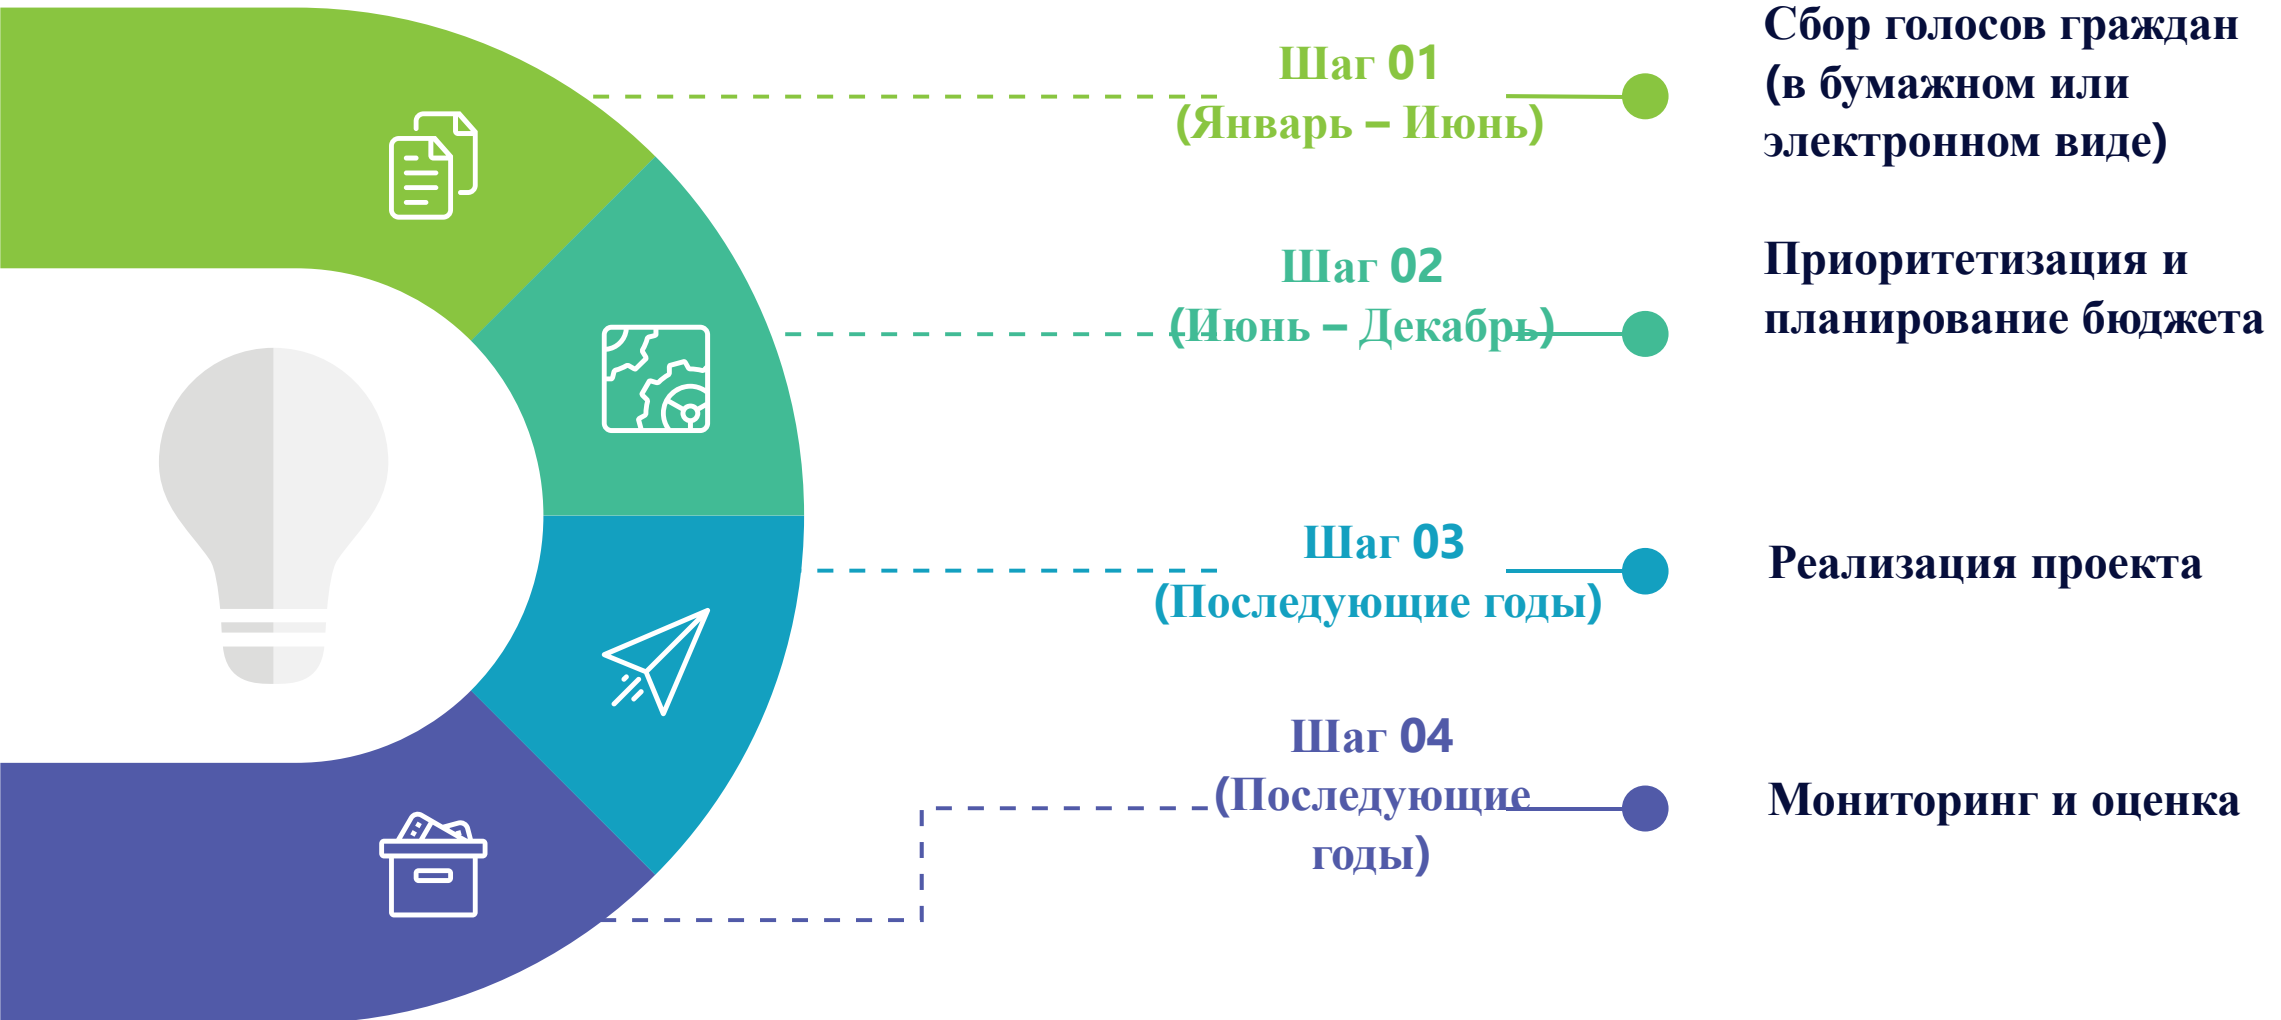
Шаг 01
(Январь – Июнь)

Сбор голосов граждан (в бумажном или электронном виде)

Шаг 02
(Июнь – Декабрь)

Приоритетизация и планирование бюджета

Шаг 03
(Последующие годы)

Реализация проекта

Шаг 04
(Последующие годы)

Мониторинг и оценка